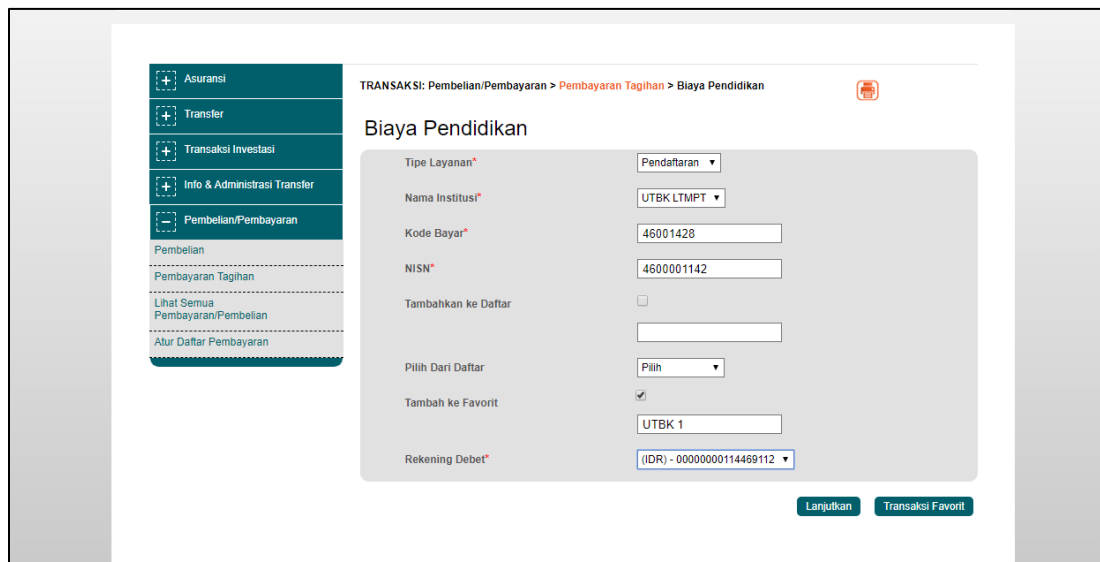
Asuransi
Transfer
Transaksi Investasi
Info & Administrasi Transfer
Pembelian/Pembayaran
Pembelian
Pembayaran Tagihan
Lihat Semua Pembayaran/Pembelian
Atur Daftar Pembayaran

TRANSAKSI: Pembelian/Pembayaran > Pembayaran Tagihan > Biaya Pendidikan

Biaya Pendidikan

Tipe Layanan* Pendaftaran
Nama Institusi* UTBK LTMPT
Kode Bayar* 46001428
NISN* 4600001142
Tambahkan ke Daftar
Pilih Dari Daftar Pilih
Tambah ke Favorit
UTBK 1
Rekening Debet* (IDR) - 00000000114469112

Lanjutkan
Transaksi Favorit